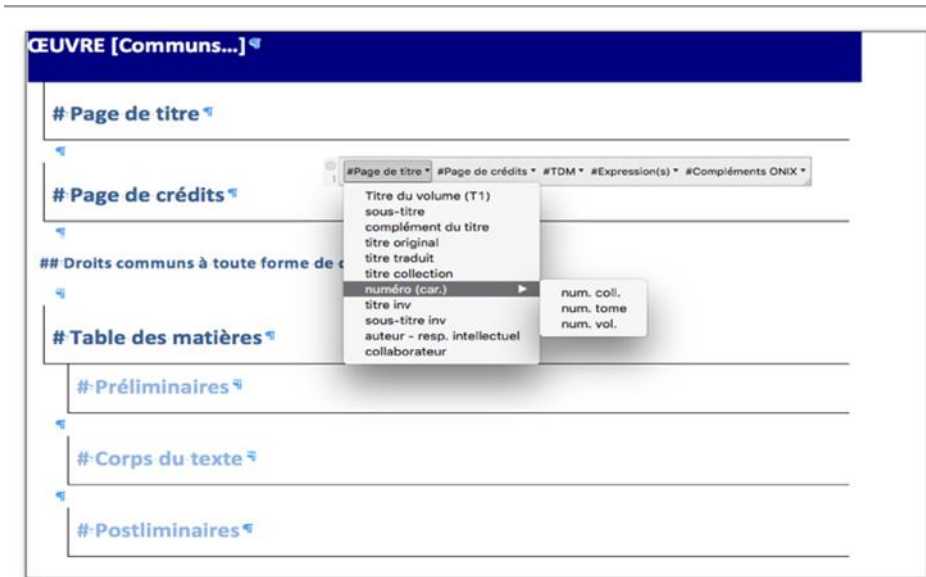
ŒUVRE [Communs...]¶

# Page de titre¶

¶

#Page de titre ▾ #Page de crédits ▾ #TDM ▾ #Expression(s) ▾ #Compléments ONIX ▾

Titre du volume (T1)
sous-titre
complément du titre
titre original
titre traduit
titre collection
numéro (car.) ▶
titre inv
sous-titre inv
auteur - resp. intellectuel
collaborateur

num. coll.
num. tome
num. vol.

# Page de crédits¶

¶

## Droits communs à toute forme de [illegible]

¶

# Table des matières¶

# Préliminaires¶

¶

# Corps du texte¶

¶

# Postliminaires¶